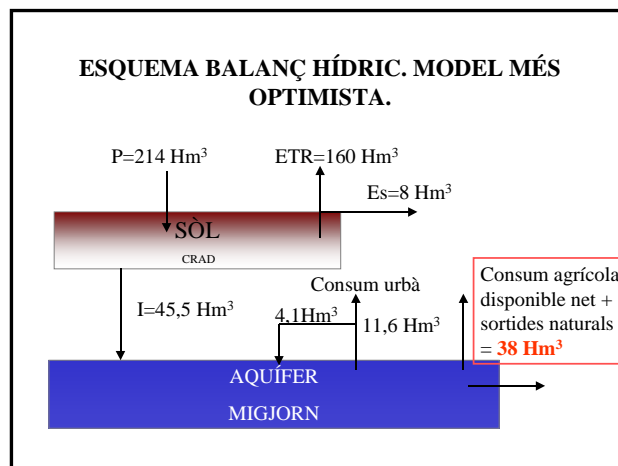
ESQUEMA BALANÇ HÍDRIC. MODEL MÉS OPTIMISTA.

P=214 Hm$^3$

ETR=160 Hm$^3$

Es=8 Hm$^3$

SÒL

CRAD

Consum urbà

Consum agrícola disponible net + sortides naturals = 38 Hm$^3$

I=45,5 Hm$^3$

4,1Hm$^3$

11,6 Hm$^3$

AQUÍFER

MIGJORN